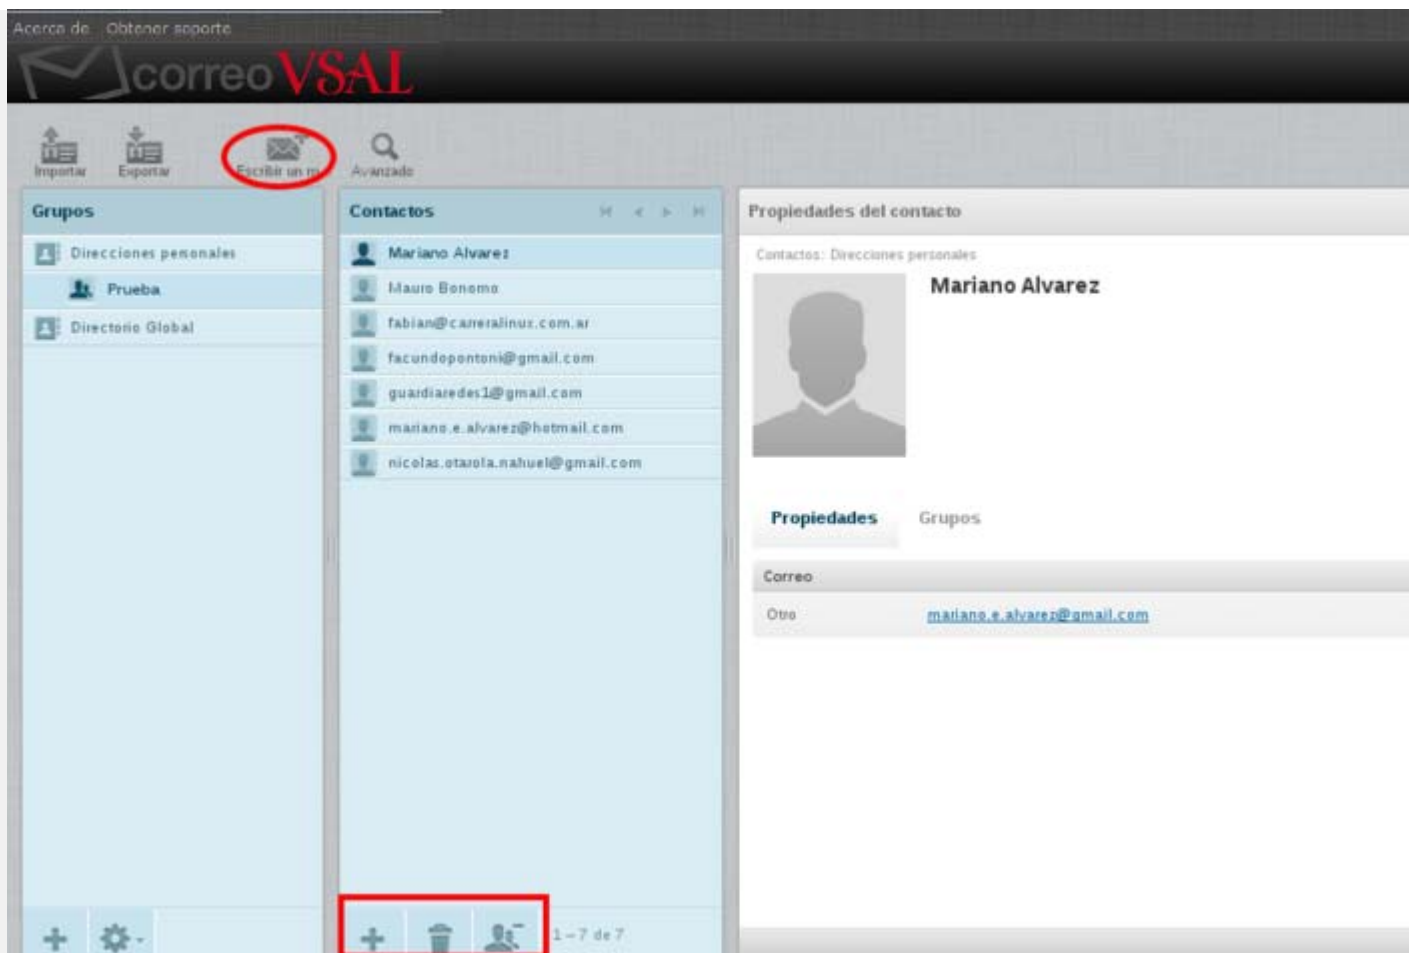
Acerca de Obtener soporte

correo VSAL

Importar Exportar Escribir un m Avanzado

Grupos

Direcciones personales

Prueba

Directorio Global

Contactos

Mariano Alvarez

Mauro Bonomo

fabian@carreralinux.com.ar

facundopontoni@gmail.com

guardiaredes1@gmail.com

mariano.e.alvarez@hotmail.com

nicolas.otarola.nahuel@gmail.com

1 – 7 de 7

Propiedades del contacto

Contactos: Direcciones personales

Mariano Alvarez

Propiedades Grupos

Correo

Otro mariano.e.alvarez@gmail.com